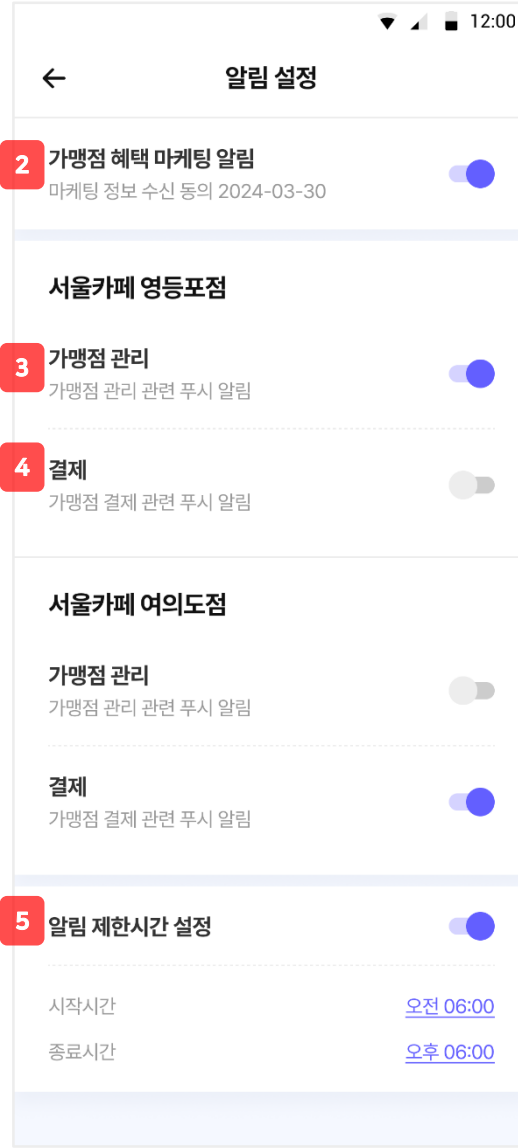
12:00

←

알림 설정

2
가맹점 혜택 마케팅 알림
마케팅 정보 수신 동의 2024-03-30

서울카페 영등포점

3
가맹점 관리
가맹점 관리 관련 푸시 알림

4
결제
가맹점 결제 관련 푸시 알림

서울카페 여의도점

가맹점 관리
가맹점 관리 관련 푸시 알림

결제
가맹점 결제 관련 푸시 알림

5
알림 제한시간 설정

시작시간 오전 06:00

종료시간 오후 06:00